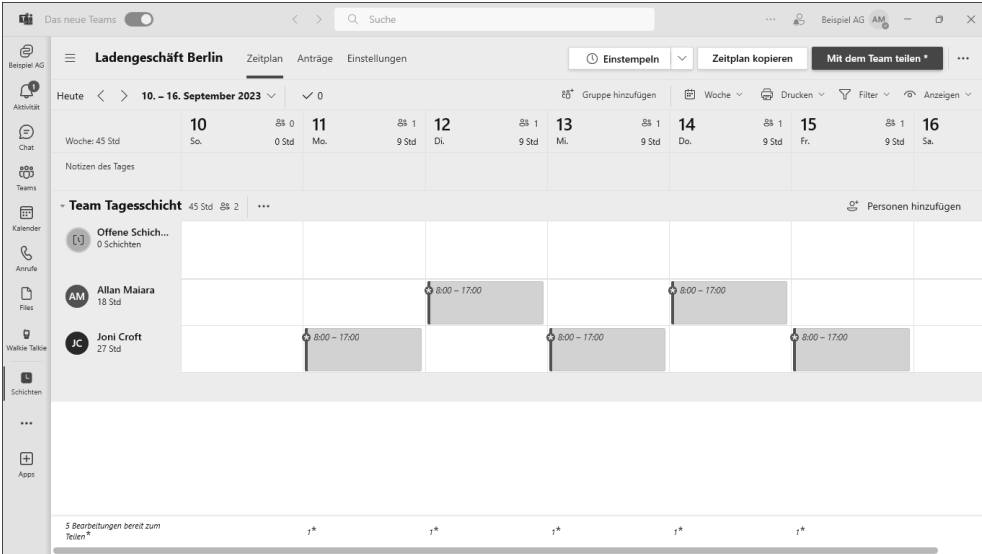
Das neue Teams

Suche

Beispiel AG AM

Beispiel AG

Aktivität

Chat

Teams

Kalender

Anrufe

Files

Walkie Talkie

Schichten

...

Apps

Ladengeschäft Berlin Zeitplan Anträge Einstellungen

Einstempeln Zeitplan kopieren Mit dem Team teilen * ...

Heute < > 10. – 16. September 2023 ✓ 0

Gruppe hinzufügen Woche Drucken Filter Anzeigen

| Woche: 45 Std | 10 So. 0 0 Std | 11 Mo. 1 9 Std | 12 Di. 1 9 Std | 13 Mi. 1 9 Std | 14 Do. 1 9 Std | 15 Fr. 1 9 Std | 16 Sa. |
|---|---|---|---|---|---|---|---|
| Notizen des Tages | | | | | | | |

Team Tagesschicht 45 Std 2 ...

Personen hinzufügen

| Offene Schich... 0 Schichten | | | | | | | |
|---|---|---|---|---|---|---|---|
| AM Allan Maiara 18 Std | | | 8:00 – 17:00 | | 8:00 – 17:00 | | |
| JC Joni Croft 27 Std | | 8:00 – 17:00 | | 8:00 – 17:00 | | 8:00 – 17:00 | |

5 Bearbeitungen bereit zum Teilen* 1* 1* 1* 1* 1*